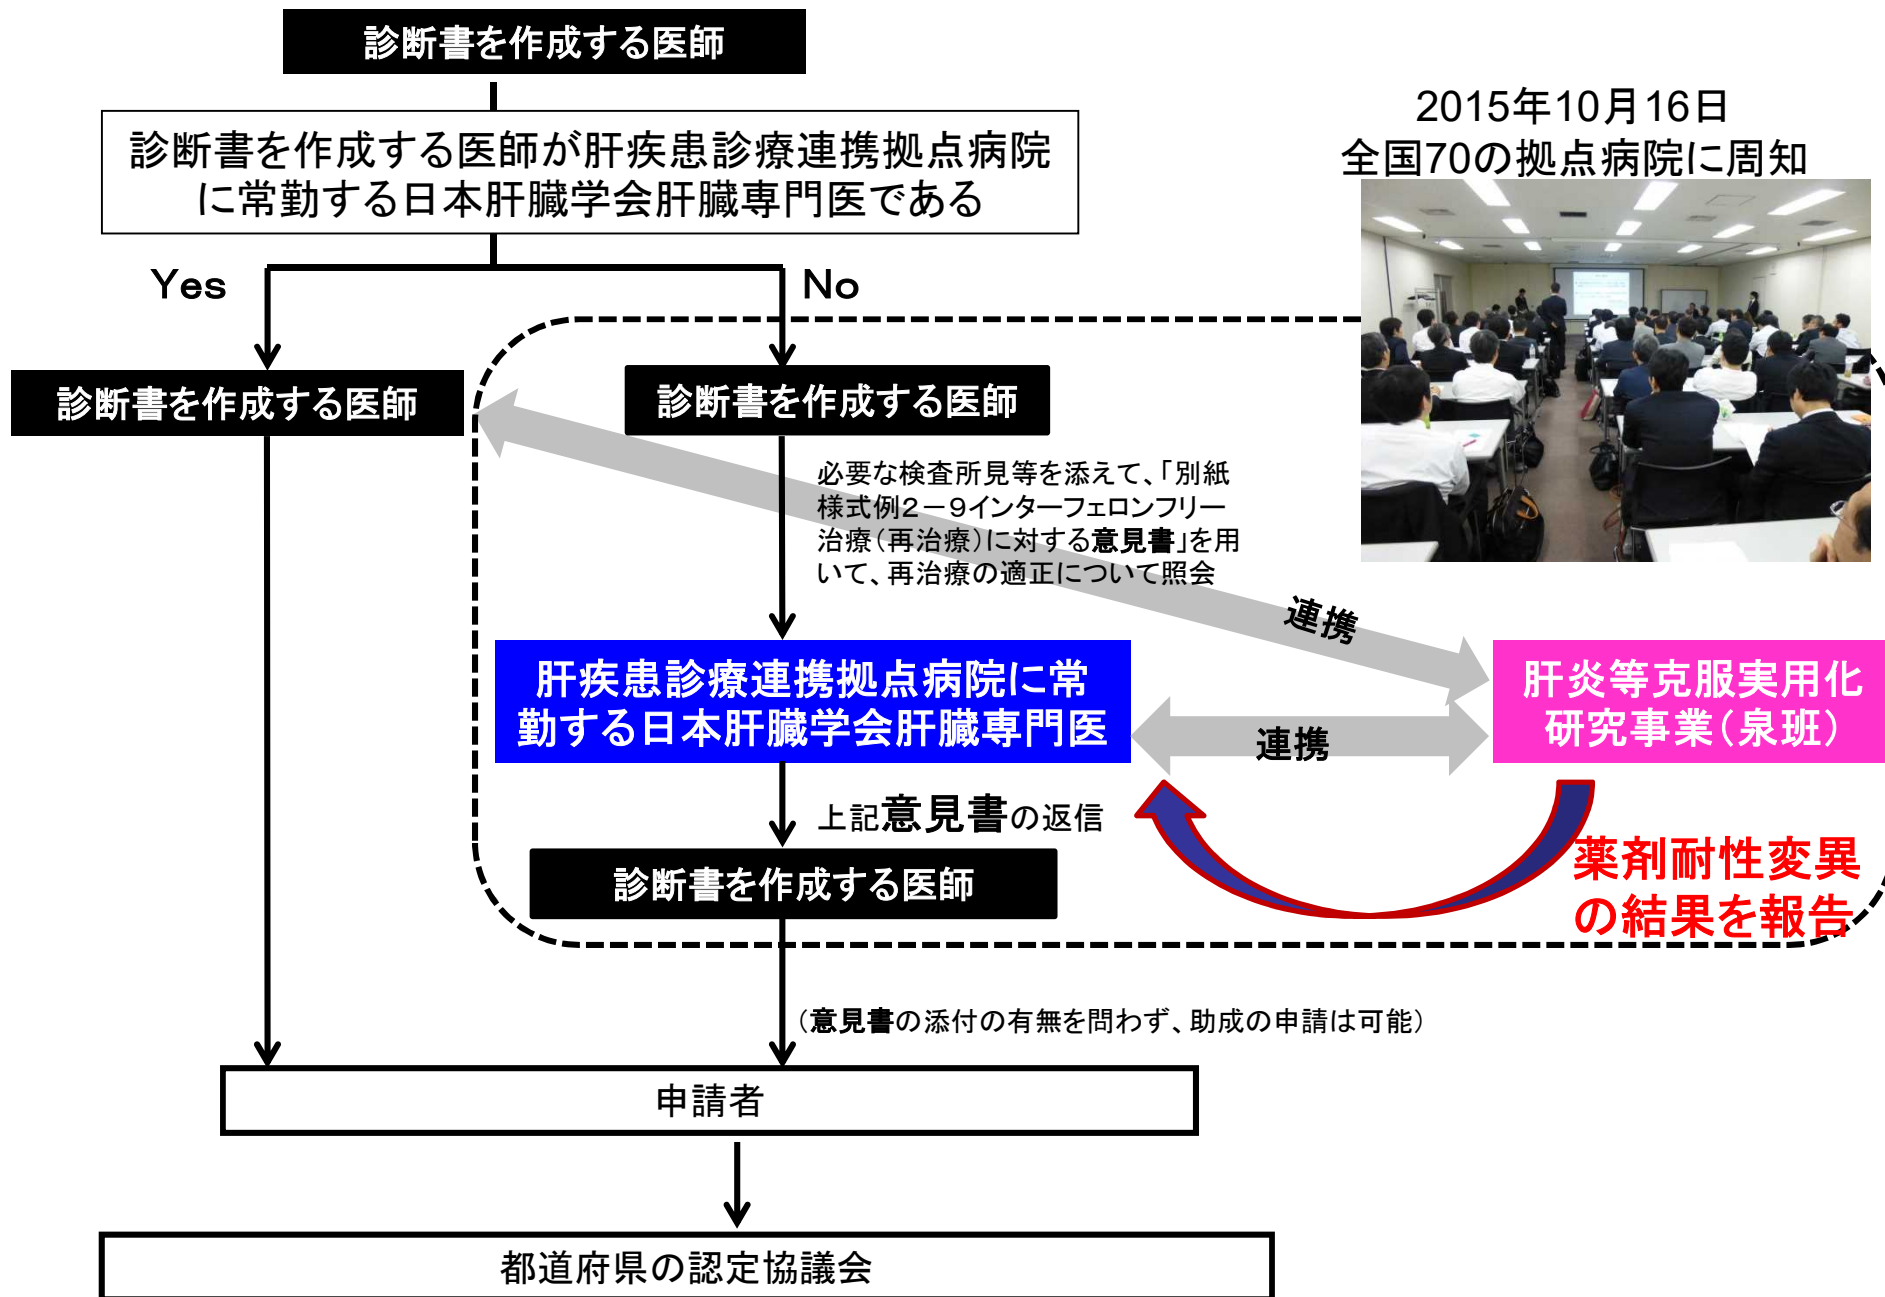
診断書を作成する医師

診断書を作成する医師が肝疾患診療連携拠点病院に常勤する日本肝臓学会肝臓専門医である

2015年10月16日
全国70の拠点病院に周知

Yes

No

診断書を作成する医師

診断書を作成する医師

必要な検査所見等を添えて、「別紙様式例2－9インターフェロンフリー治療（再治療）に対する意見書」を用いて、再治療の適正について照会

連携

肝疾患診療連携拠点病院に常勤する日本肝臓学会肝臓専門医

連携

肝炎等克服実用化研究事業（泉班）

上記意見書の返信

診断書を作成する医師

薬剤耐性変異の結果を報告

（意見書の添付の有無を問わず、助成の申請は可能）

申請者

都道府県の認定協議会